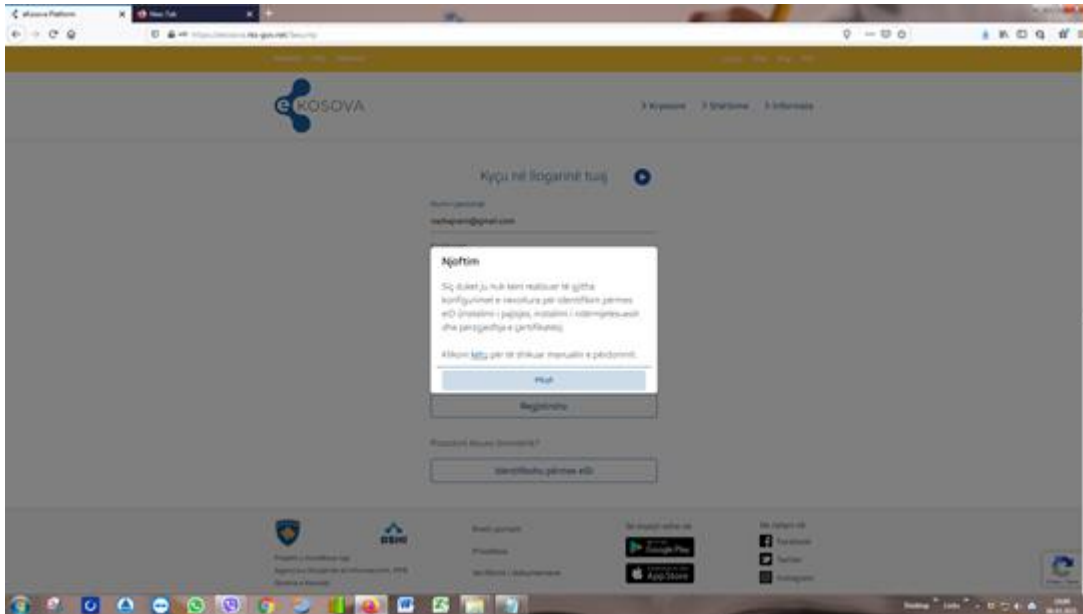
eKosova Platform
New Tab
https://ekosova.rks-gov.net/Security

KOSOVA

> Kryesore > Shërbime > Informata

Kyçu në llogarinë tuaj

Numri i personal
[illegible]@gmail.com

Njoftim

Siç duket ju nuk keni realizuar të gjitha konfigurimet e nevojshme për identifikim përmes eID (instalimi i pajisjes, instalimi i middleware-eve dhe përzgjedhja e çertifikatës).

Klikoni këtu për të shikuar manualin e përdorimit.

Mbyll

Regjistrohu

Identifikohu përmes eID

Google Play
App Store

Facebook
Twitter
Instagram

Desktop